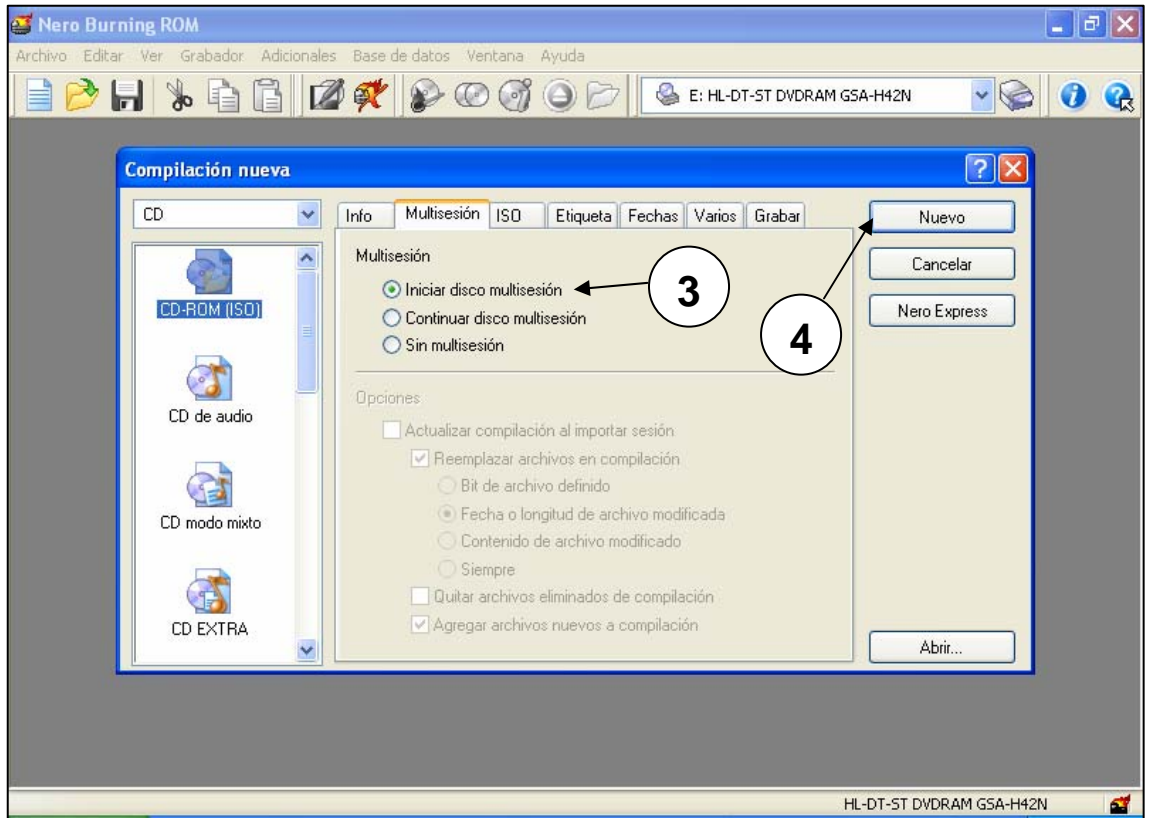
Nero Burning ROM

Archivo Editar Ver Grabador Adicionales Base de datos Ventana Ayuda

E: HL-DT-ST DVDRAM GSA-H42N

Compilación nueva

CD

CD-ROM (ISO)

CD de audio

CD modo mixto

CD EXTRA

Info | Multisesión | ISO | Etiqueta | Fechas | Varios | Grabar

Multisesión

Iniciar disco multisesión

Continuar disco multisesión

Sin multisesión

3

4

Opciones

Actualizar compilación al importar sesión

Reemplazar archivos en compilación

Bit de archivo definido

Fecha o longitud de archivo modificada

Contenido de archivo modificado

Siempre

Quitar archivos eliminados de compilación

Agregar archivos nuevos a compilación

Nuevo

Cancelar

Nero Express

Abrir...

HL-DT-ST DVDRAM GSA-H42N